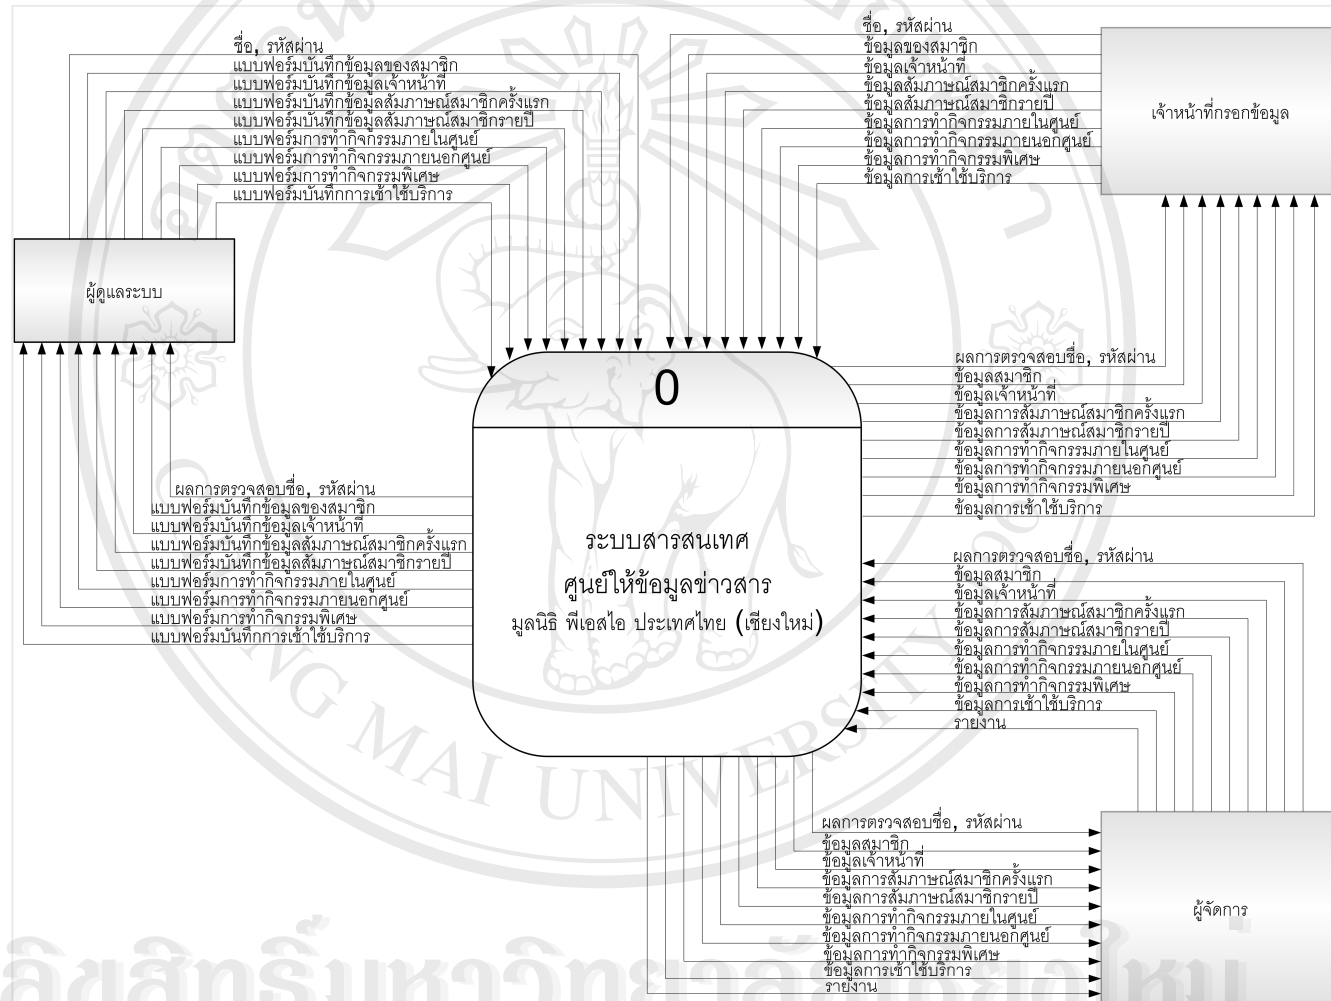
ชื่อ, รหัสผ่าน
แบบฟอร์มบันทึกข้อมูลของสมาชิก
แบบฟอร์มบันทึกข้อมูลเจ้าหน้าที่
แบบฟอร์มบันทึกข้อมูลสัมภาษณ์สมาชิกครั้งแรก
แบบฟอร์มบันทึกข้อมูลสัมภาษณ์สมาชิกรายปี
แบบฟอร์มการทำกิจกรรมภายในศูนย์
แบบฟอร์มการทำกิจกรรมภายนอกศูนย์
แบบฟอร์มการทำกิจกรรมพิเศษ
แบบฟอร์มบันทึกการเข้าใช้บริการ

ชื่อ, รหัสผ่าน
ข้อมูลของสมาชิก
ข้อมูลเจ้าหน้าที่
ข้อมูลสัมภาษณ์สมาชิกครั้งแรก
ข้อมูลสัมภาษณ์สมาชิกรายปี
ข้อมูลการทำกิจกรรมภายในศูนย์
ข้อมูลการทำกิจกรรมภายนอกศูนย์
ข้อมูลการทำกิจกรรมพิเศษ
ข้อมูลการเข้าใช้บริการ

เจ้าหน้าที่กรอกข้อมูล

ผู้ดูแลระบบ

0

ผลการตรวจสอบชื่อ, รหัสผ่าน
ข้อมูลสมาชิก
ข้อมูลเจ้าหน้าที่
ข้อมูลการสัมภาษณ์สมาชิกครั้งแรก
ข้อมูลการสัมภาษณ์สมาชิกรายปี
ข้อมูลการทำกิจกรรมภายในศูนย์
ข้อมูลการทำกิจกรรมภายนอกศูนย์
ข้อมูลการทำกิจกรรมพิเศษ
ข้อมูลการเข้าใช้บริการ

ผลการตรวจสอบชื่อ, รหัสผ่าน
แบบฟอร์มบันทึกข้อมูลของสมาชิก
แบบฟอร์มบันทึกข้อมูลเจ้าหน้าที่
แบบฟอร์มบันทึกข้อมูลสัมภาษณ์สมาชิกครั้งแรก
แบบฟอร์มบันทึกข้อมูลสัมภาษณ์สมาชิกรายปี
แบบฟอร์มการทำกิจกรรมภายในศูนย์
แบบฟอร์มการทำกิจกรรมภายนอกศูนย์
แบบฟอร์มการทำกิจกรรมพิเศษ
แบบฟอร์มบันทึกการเข้าใช้บริการ

ระบบสารสนเทศ
ศูนย์ให้ข้อมูลข่าวสาร
มูลนิธิ พีเอสไอ ประเทศไทย (เชียงใหม่)

ผลการตรวจสอบชื่อ, รหัสผ่าน
ข้อมูลสมาชิก
ข้อมูลเจ้าหน้าที่
ข้อมูลการสัมภาษณ์สมาชิกครั้งแรก
ข้อมูลการสัมภาษณ์สมาชิกรายปี
ข้อมูลการทำกิจกรรมภายในศูนย์
ข้อมูลการทำกิจกรรมภายนอกศูนย์
ข้อมูลการทำกิจกรรมพิเศษ
ข้อมูลการเข้าใช้บริการ
รายงาน

ผลการตรวจสอบชื่อ, รหัสผ่าน
ข้อมูลสมาชิก
ข้อมูลเจ้าหน้าที่
ข้อมูลการสัมภาษณ์สมาชิกครั้งแรก
ข้อมูลการสัมภาษณ์สมาชิกรายปี
ข้อมูลการทำกิจกรรมภายในศูนย์
ข้อมูลการทำกิจกรรมภายนอกศูนย์
ข้อมูลการทำกิจกรรมพิเศษ
ข้อมูลการเข้าใช้บริการ
รายงาน

ผู้จัดการ

MAI UNIVERSITY
ลิขสิทธิ์มหาวิทยาลัยเชียงใหม่